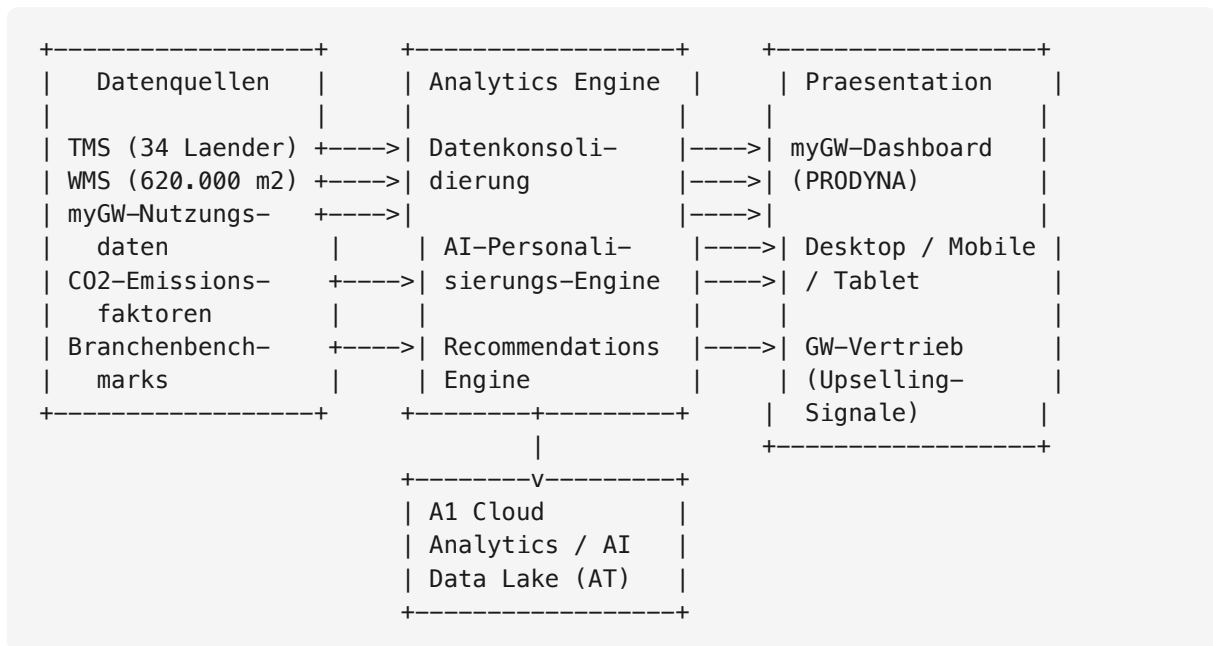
Datenquellen

TMS (34 Laender)
WMS (620.000 m2)
myGW-Nutzungsdaten
CO2-Emissionsfaktoren
Branchenbenchmarks

Analytics Engine

Datenkonsolidierung

AI-Personalisierungs-Engine

Recommendations Engine

Praesentation

myGW-Dashboard (PRODYNA)

Desktop / Mobile / Tablet

GW-Vertrieb (Upselling-Signale)

A1 Cloud Analytics / AI Data Lake (AT)